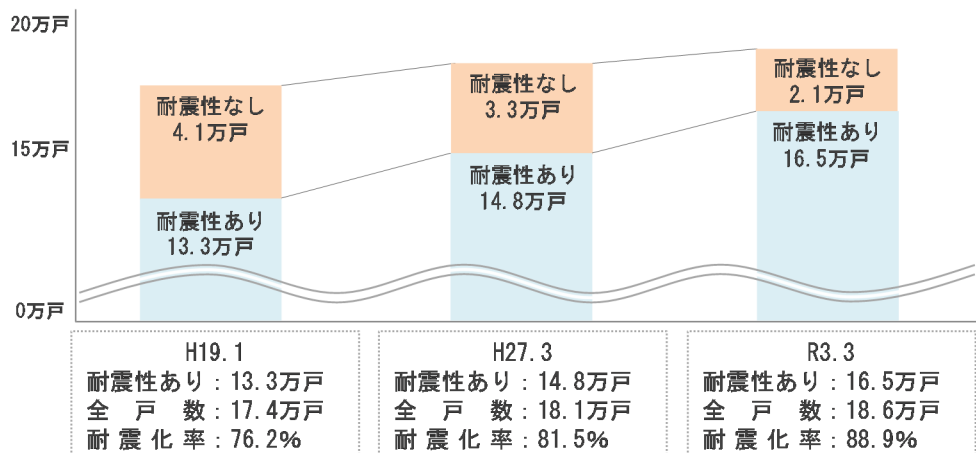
20万戸

15万戸

0万戸

耐震性なし
4.1万戸

耐震性あり
13.3万戸

耐震性なし
3.3万戸

耐震性あり
14.8万戸

耐震性なし
2.1万戸

耐震性あり
16.5万戸

H19.1
耐震性あり：13.3万戸
全 戸 数：17.4万戸
耐 震 化 率：76.2%

H27.3
耐震性あり：14.8万戸
全 戸 数：18.1万戸
耐 震 化 率：81.5%

R3.3
耐震性あり：16.5万戸
全 戸 数：18.6万戸
耐 震 化 率：88.9%